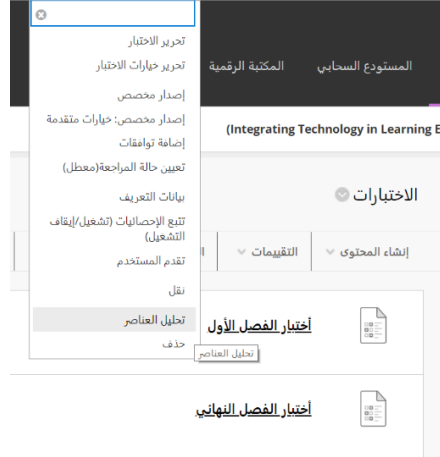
تحرير الاختبار
تحرير خيارات الاختبار
إصدار مخصص
إصدار مخصص: خيارات متقدمة
إضافة توافقات
تعيين حالة المراجعة(معطل)
بيانات التعريف
تتبع الإحصائيات (تشغيل/إيقاف التشغيل)
تقدم المستخدم
نقل
تحليل العناصر
حذف

المستودع السحابي
المكتبة الرقمية

(Integrating Technology in Learning E

الاختبارات

إنشاء المحتوى
التقييمات

أختبار الفصل الأول
تحليل العناصر

أختبار الفصل النهائي